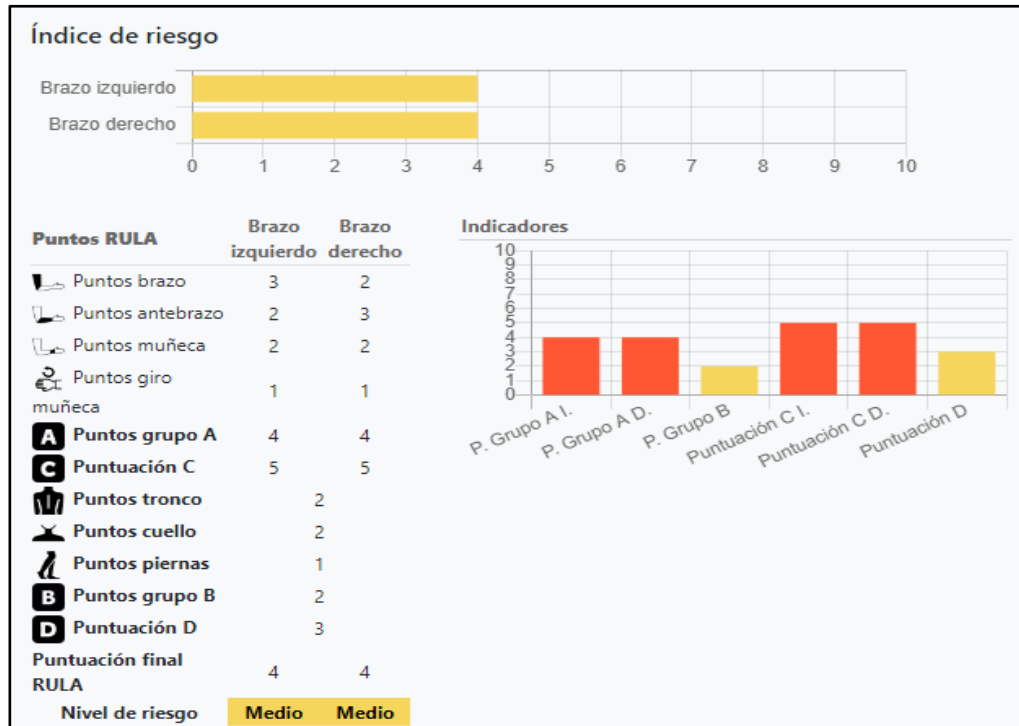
Índice de riesgo

Brazo izquierdo
Brazo derecho
0 1 2 3 4 5 6 7 8 9 10

| Puntos RULA | Brazo izquierdo | Brazo derecho |
|---|---|---|
| Puntos brazo | 3 | 2 |
| Puntos antebrazo | 2 | 3 |
| Puntos muñeca | 2 | 2 |
| Puntos giro muñeca | 1 | 1 |
| A Puntos grupo A | 4 | 4 |
| C Puntuación C | 5 | 5 |
| Puntos tronco | 2 | |
| Puntos cuello | 2 | |
| Puntos piernas | 1 | |
| B Puntos grupo B | 2 | |
| D Puntuación D | 3 | |
| Puntuación final RULA | 4 | 4 |
| Nivel de riesgo | Medio | Medio |

Indicadores
10 9 8 7 6 5 4 3 2 1 0
P. Grupo A I. P. Grupo A D. P. Grupo B Puntuación C I. Puntuación C D. Puntuación D